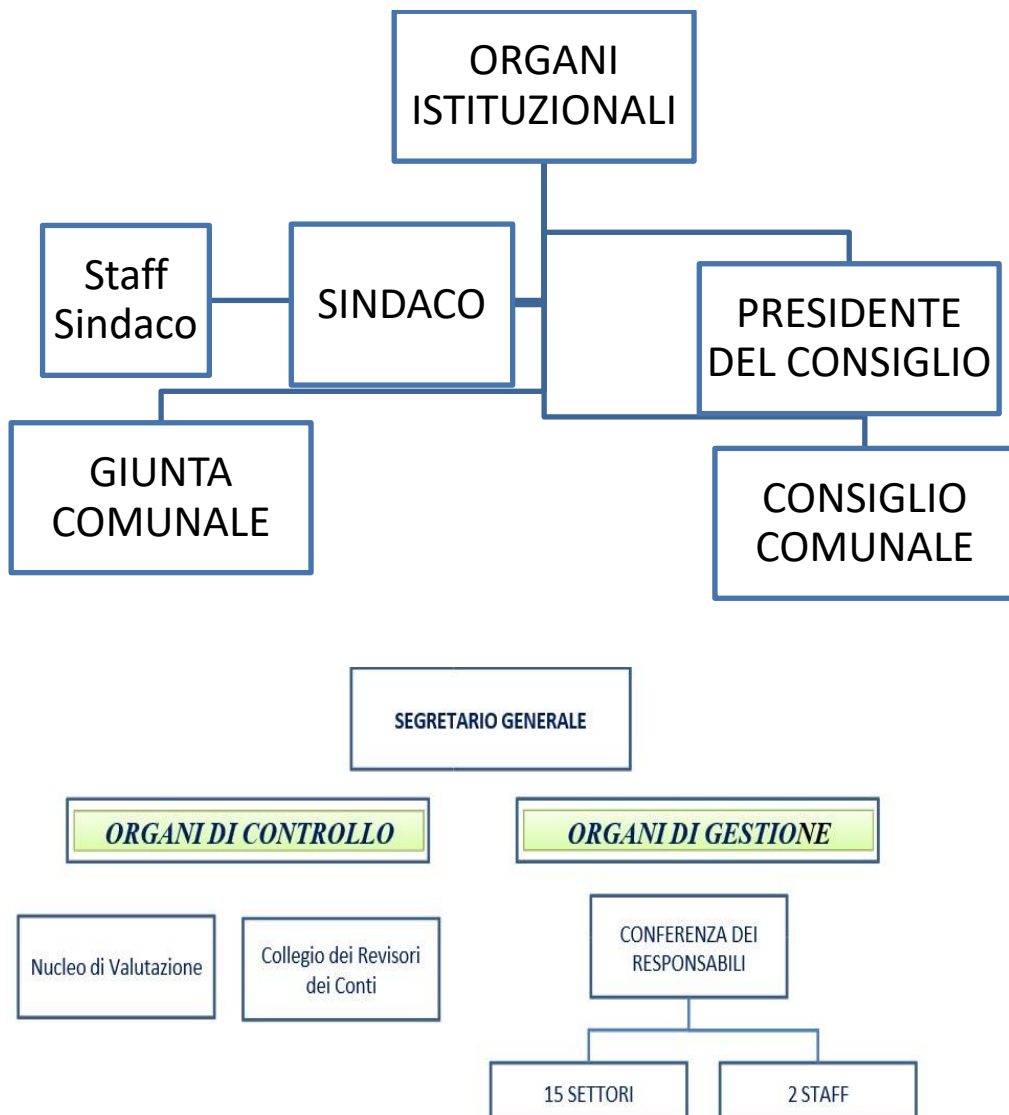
ORGANI ISTITUZIONALI

Staff Sindaco

SINDACO

PRESIDENTE DEL CONSIGLIO

GIUNTA COMUNALE

CONSIGLIO COMUNALE

SEGRETARIO GENERALE

ORGANI DI CONTROLLO

ORGANI DI GESTIONE

Nucleo di Valutazione

Collegio dei Revisori dei Conti

CONFERENZA DEI RESPONSABILI

15 SETTORI

2 STAFF